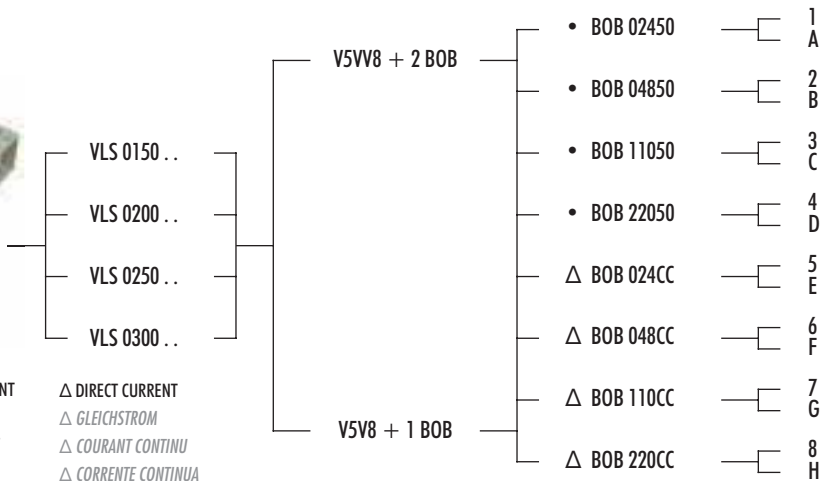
VLS 0150 . .
VLS 0200 . .
VLS 0250 . .
VLS 0300 . .

V5VV8 + 2 BOB
V5V8 + 1 BOB

• BOB 02450 1 A
• BOB 04850 2 B
• BOB 11050 3 C
• BOB 22050 4 D
△ BOB 024CC 5 E
△ BOB 048CC 6 F
△ BOB 110CC 7 G
△ BOB 220CC 8 H

NT

△ DIRECT CURRENT
△ GLEICHSTROM
△ COURANT CONTINU
△ CORRENTE CONTINUA